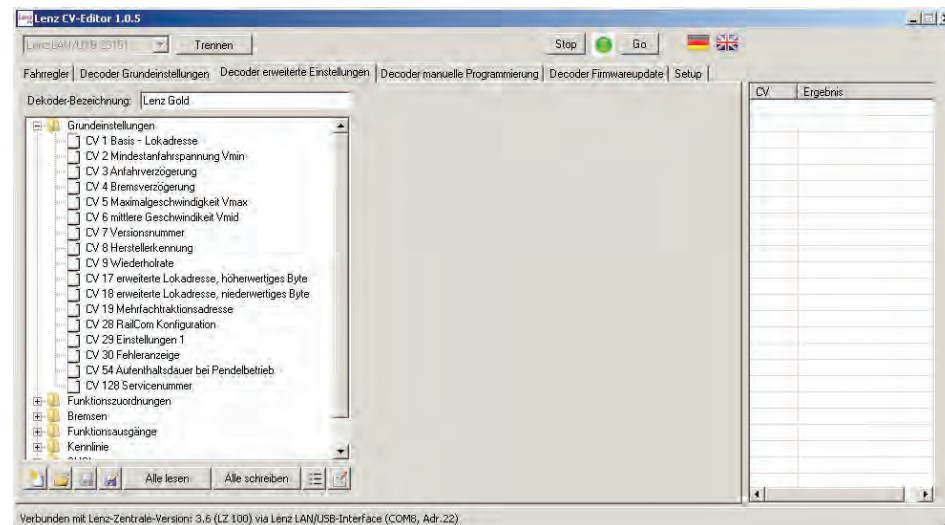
Lenz CV-Editor 1.0.5

Lenz LAN/USB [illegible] Trennen Stop Go

Fahrregler | Decoder Grundeinstellungen | Decoder erweiterte Einstellungen | Decoder manuelle Programmierung | Decoder Firmwareupdate | Setup

Dekoder-Bezeichnung: Lenz Gold

Grundeinstellungen
CV 1 Basis - Lokadresse
CV 2 Mindestanfahrspannung Vmin
CV 3 Anfahrverzögerung
CV 4 Bremsverzögerung
CV 5 Maximalgeschwindigkeit Vmax
CV 6 mittlere Geschwindikeit Vmid
CV 7 Versionsnummer
CV 8 Herstellerkennung
CV 9 Wiederholrate
CV 17 erweiterte Lokadresse, höherwertiges Byte
CV 18 erweiterte Lokadresse, niederwertiges Byte
CV 19 Mehrfachtraktionsadresse
CV 28 RailCom Konfiguration
CV 29 Einstellungen 1
CV 30 Fehleranzeige
CV 54 Aufenthaltsdauer bei Pendelbetrieb
CV 128 Servicenummer
Funktionszuordnungen
Bremsen
Funktionsausgänge
Kennlinie
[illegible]

Alle lesen Alle schreiben

| CV | Ergebnis |
|---|---|

Verbunden mit Lenz-Zentrale-Version: 3.6 (LZ 100) via Lenz LAN/USB-Interface (COM8, Adr.22)